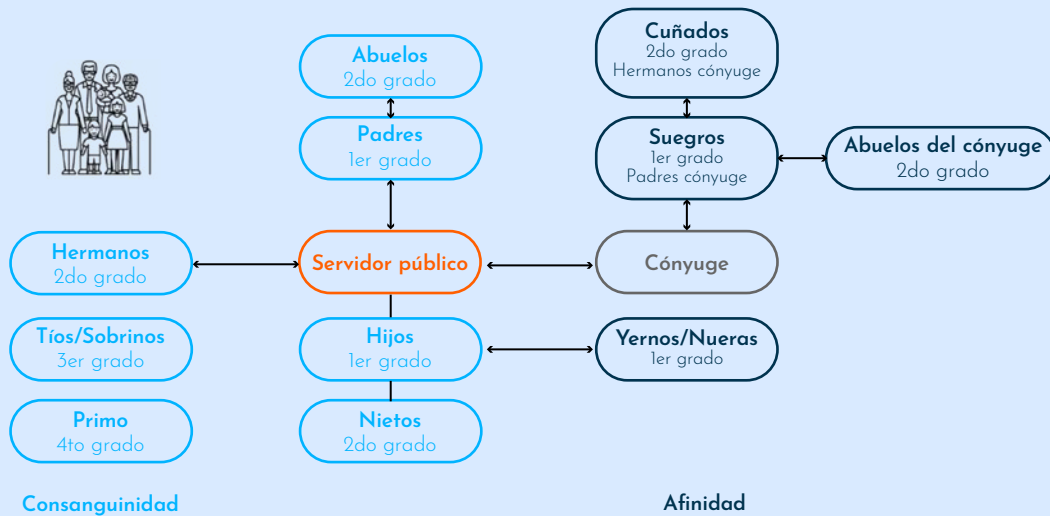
Abuelos
2do grado

Padres
1er grado

Cuñados
2do grado
Hermanos cónyuge

Suegros
1er grado
Padres cónyuge

Abuelos del cónyuge
2do grado

Hermanos
2do grado

Servidor público

Cónyuge

Tíos/Sobrinos
3er grado

Hijos
1er grado

Yernos/Nueras
1er grado

Primo
4to grado

Nietos
2do grado

Consanguinidad

Afinidad